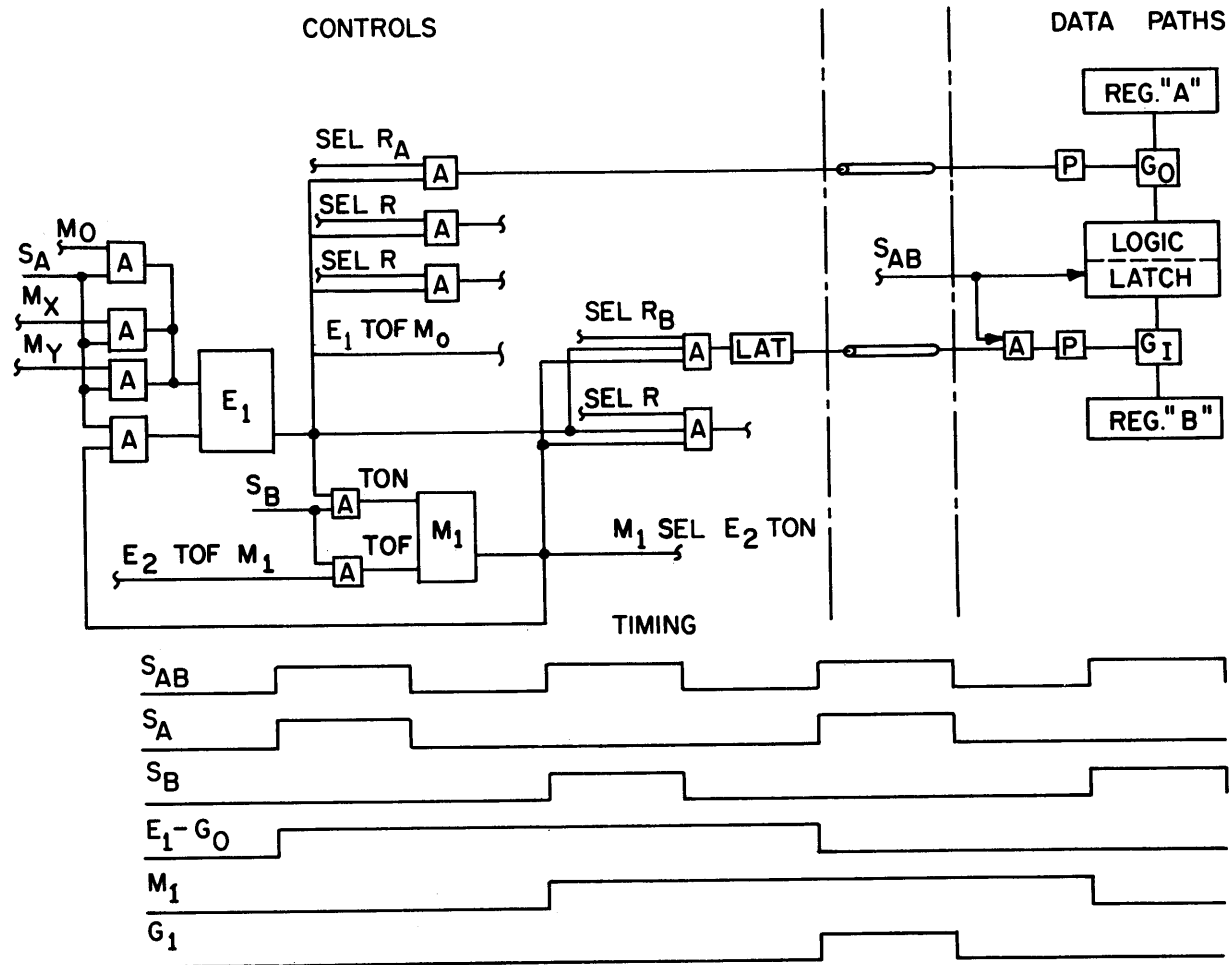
CONTROLS

DATA PATHS

REG."A"

SEL $R_A$

A

P

$G_O$

SEL R

A

LOGIC

LATCH

SEL R

A

$S_{AB}$

$M_O$

$S_A$

A

$M_X$

A

$E_1$ TOF $M_O$

SEL $R_B$

$M_Y$

A

A

LAT

A

P

$G_I$

$E_1$

SEL R

A

A

REG."B"

TON

$S_B$

A

$M_1$

TOF

$M_1$ SEL $E_2$ TON

$E_2$ TOF $M_1$

A

TIMING

$S_{AB}$

$S_A$

$S_B$

$E_1 - G_O$

$M_1$

$G_1$